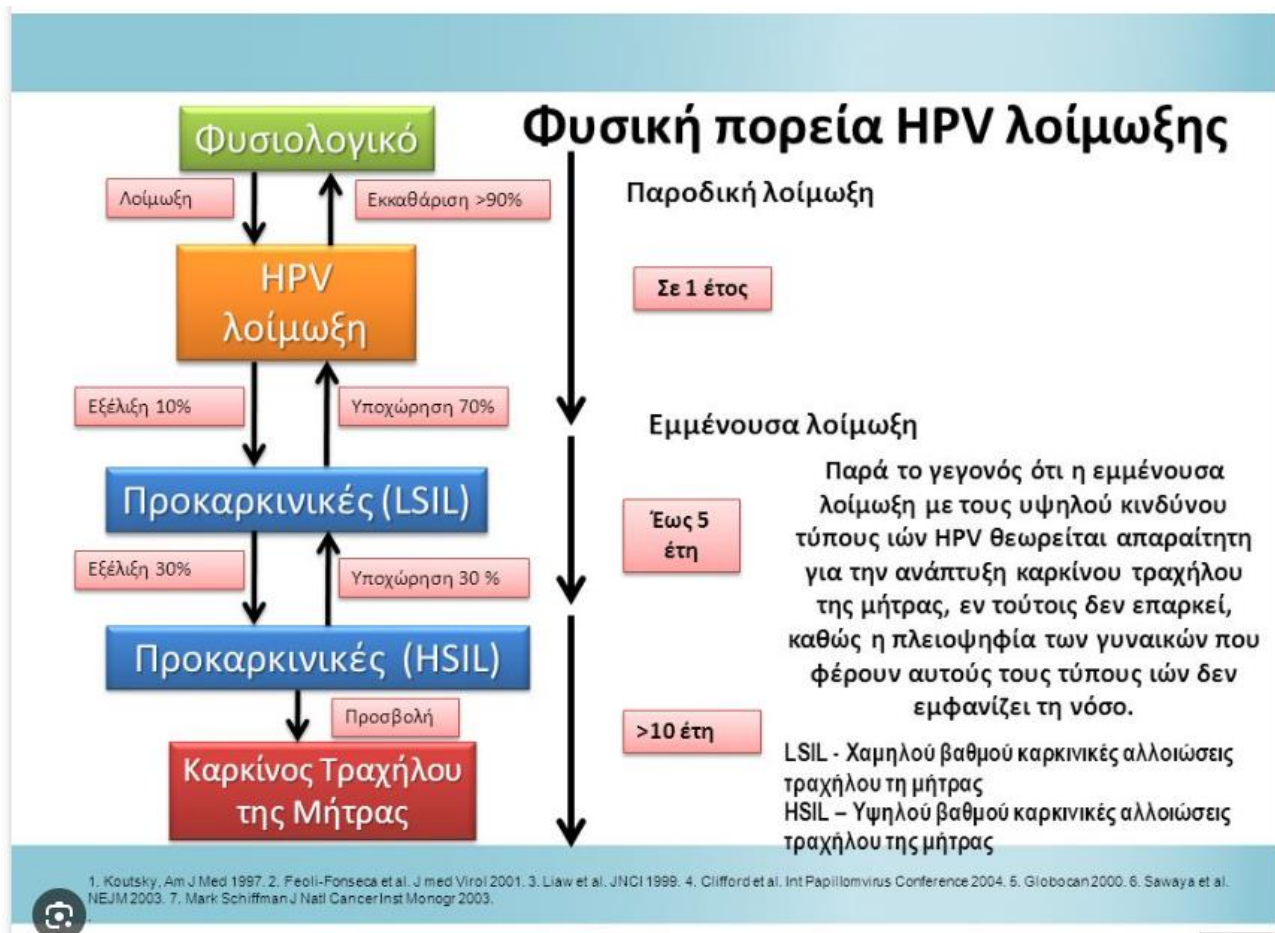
Φυσική πορεία HPV λοίμωξης

Φυσιολογικό

Λοίμωξη

Εκκαθάριση >90%

HPV λοίμωξη

Εξέλιξη 10%

Υποχώρηση 70%

Προκαρκινικές (LSIL)

Εξέλιξη 30%

Υποχώρηση 30 %

Προκαρκινικές (HSIL)

Προσβολή

Καρκίνος Τραχήλου της Μήτρας

Παροδική λοίμωξη

Σε 1 έτος

Εμμένουσα λοίμωξη

Έως 5 έτη

Παρά το γεγονός ότι η εμμένουσα λοίμωξη με τους υψηλού κινδύνου τύπους ιών HPV θεωρείται απαραίτητη για την ανάπτυξη καρκίνου τραχήλου της μήτρας, εν τούτοις δεν επαρκεί, καθώς η πλειοψηφία των γυναικών που φέρουν αυτούς τους τύπους ιών δεν εμφανίζει τη νόσο.

>10 έτη

LSIL - Χαμηλού βαθμού καρκινικές αλλοιώσεις τραχήλου τη μήτρας
HSIL – Υψηλού βαθμού καρκινικές αλλοιώσεις τραχήλου της μήτρας

1. Koutsky, Am J Med 1997. 2. Feoli-Fonseca et al. J med Virol 2001. 3. Liaw et al. JNCI 1999. 4. Clifford et al. Int Papillomvirus Conference 2004. 5. Globocan 2000. 6. Sawaya et al. NEJM 2003. 7. Mark Schiffman J Natl Cancer Inst Monogr 2003.